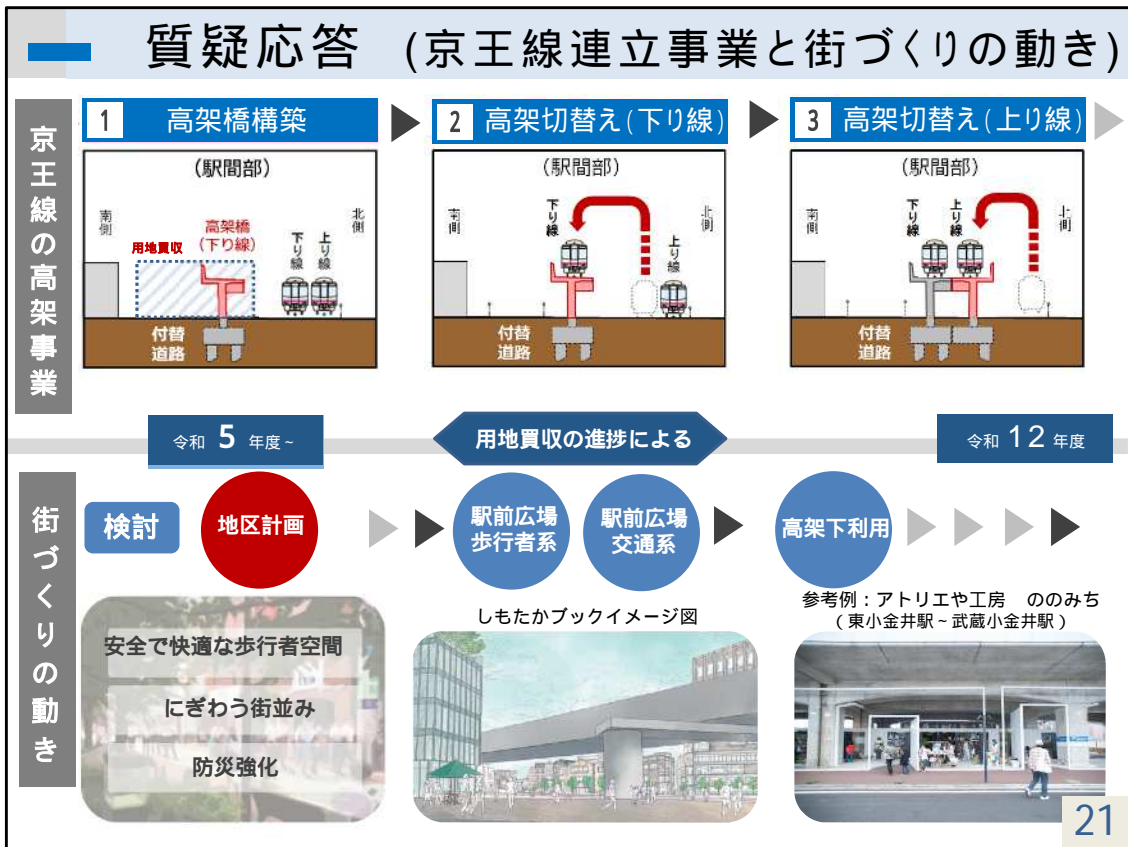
質疑応答 (京王線連立事業と街づくりの動き)

京王線の高架事業

1 高架橋構築

(駅間部)

南側

北側

用地買収

高架橋 (下り線)

下り線

上り線

付替道路

2 高架切替え(下り線)

(駅間部)

南側

北側

下り線

上り線

付替道路

3 高架切替え(上り線)

(駅間部)

南側

北側

下り線

上り線

付替道路

令和 5 年度~

用地買収の進捗による

令和 12 年度

街づくりの動き

検討

地区計画

駅前広場 歩行者系

駅前広場 交通系

高架下利用

安全で快適な歩行者空間

にぎわう街並み

防災強化

しもたかブックイメージ図

参考例：アトリエや工房 ののみち (東小金井駅~武蔵小金井駅)

21